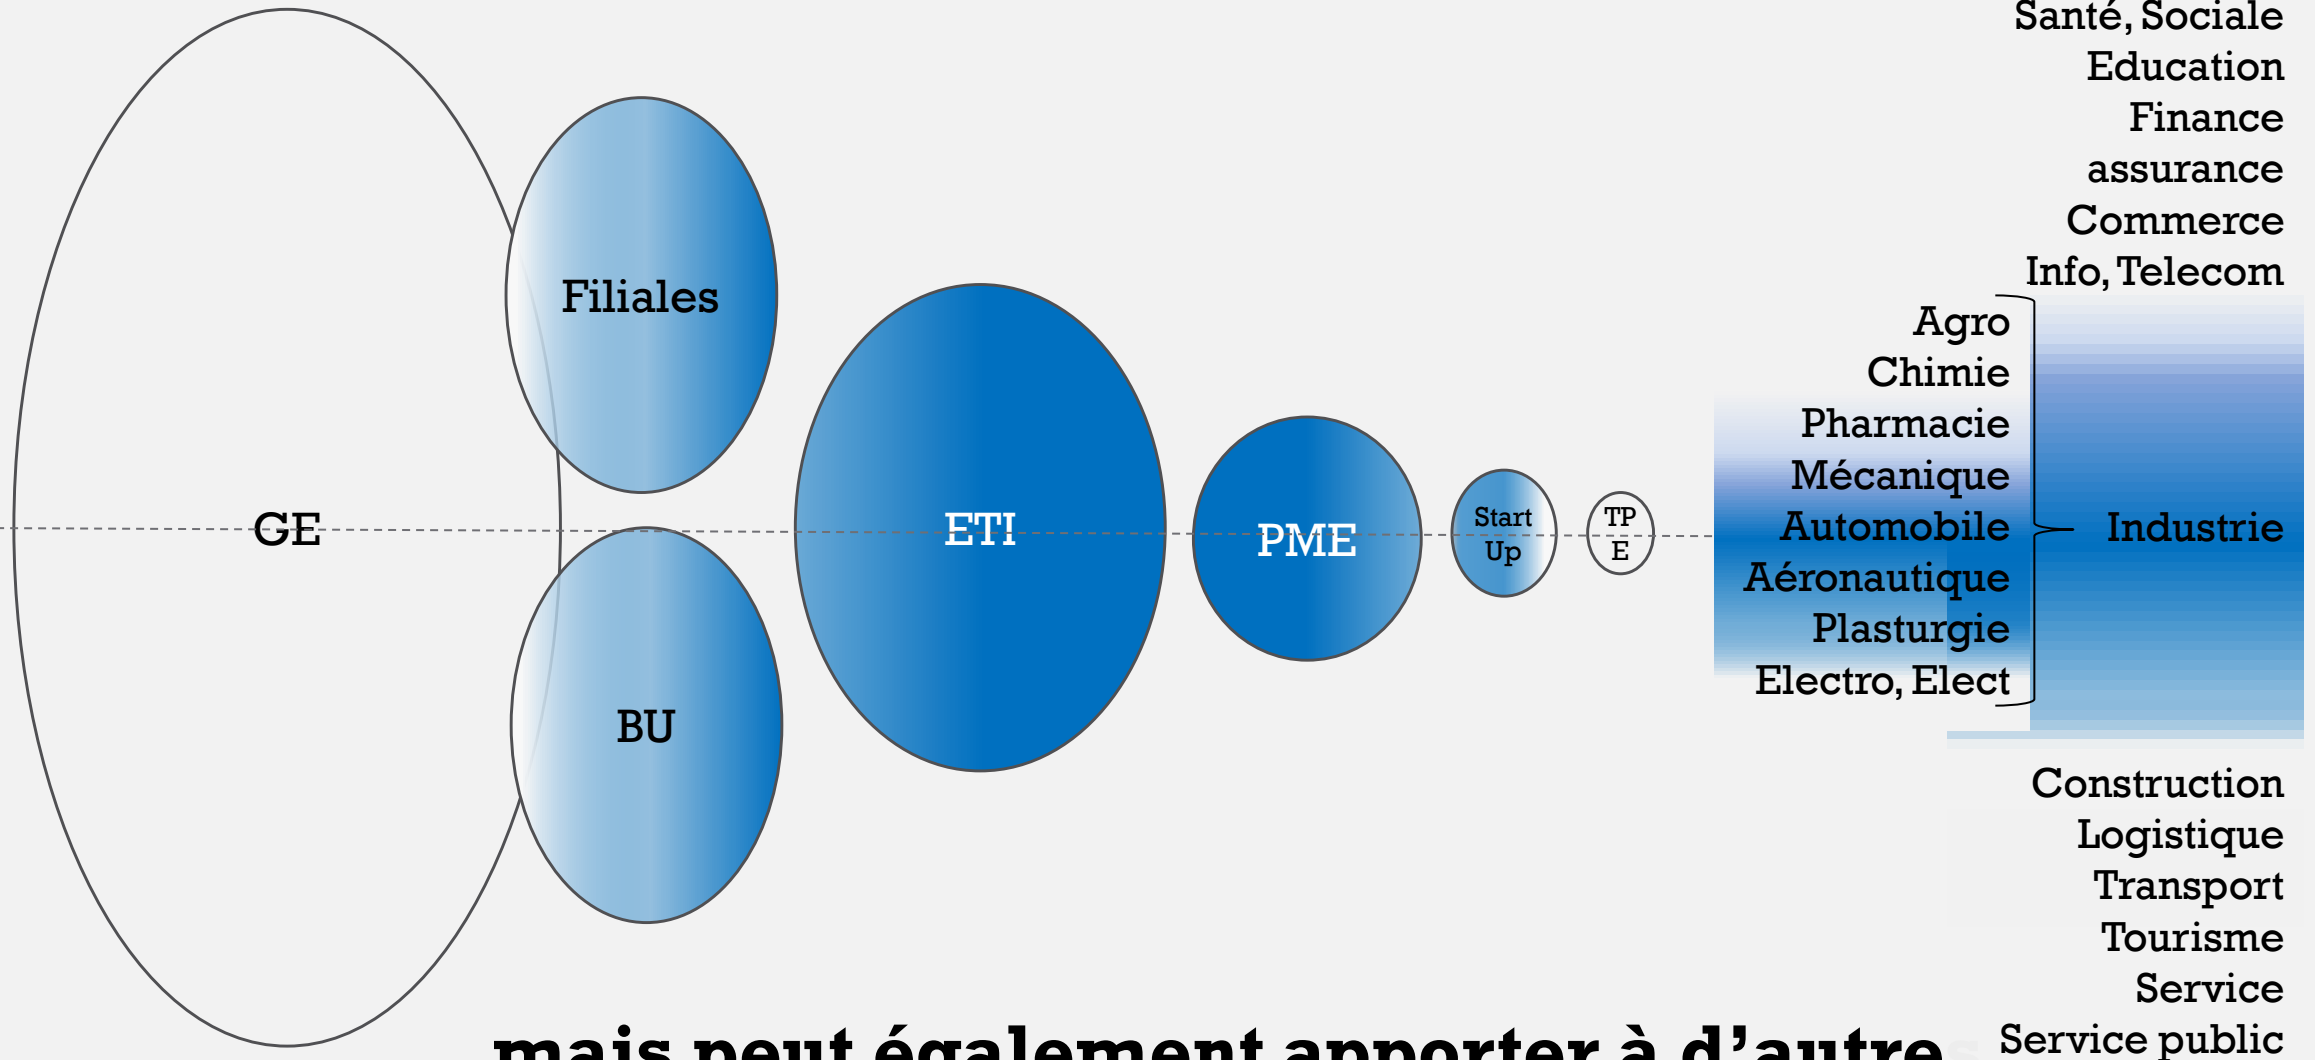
Filiales

GE

ETI

PME

Start Up

TP E

BU

Santé, Sociale
Education
Finance
assurance
Commerce
Info, Telecom

Agro
Chimie
Pharmacie
Mécanique
Automobile
Aéronautique
Plasturgie
Electro, Elect

Industrie

Construction
Logistique
Transport
Tourisme
Service
Service public

mais peut également apporter à d'autre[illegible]